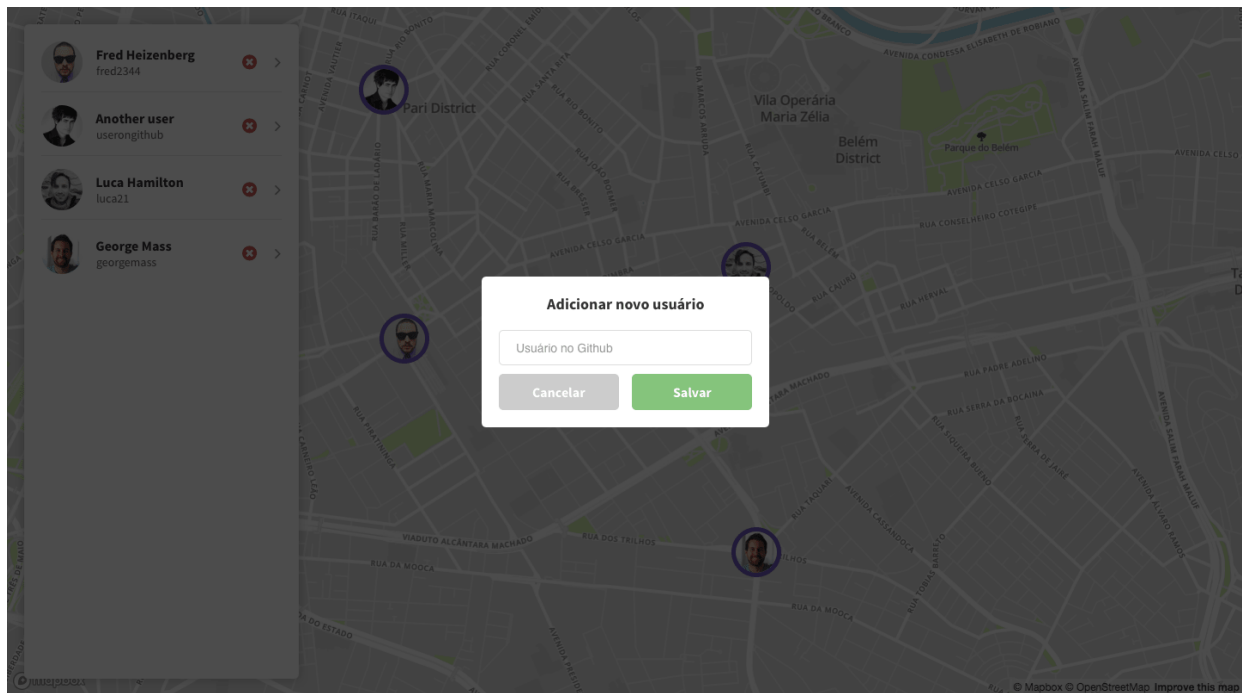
Fred Heizenberg
fred2344

Another user
userongithub

Luca Hamilton
luca21

George Mass
georgemass

Pari District

Vila Operária
Maria Zélia

Belém
District

Parque do Belém

Adicionar novo usuário

Usuário no Github

Cancelar

Salvar

RUA ITAQUI
AVENIDA CONDESSA ELISABETH DE ROBIANO
AVENIDA CELSO GARCIA
RUA CONSELHEIRO COTEGIPE
RUA HERVAL
RUA PADRE ADELINO
RUA SERRA DA BOCAINA
AVENIDA SALIM FARAH MALUF
VIADUTO ALCÂNTARA MACHADO
RUA DOS TRILHOS
RUA DA MOOCA
AVENIDA CASSANDOCA

© Mapbox © OpenStreetMap Improve this map